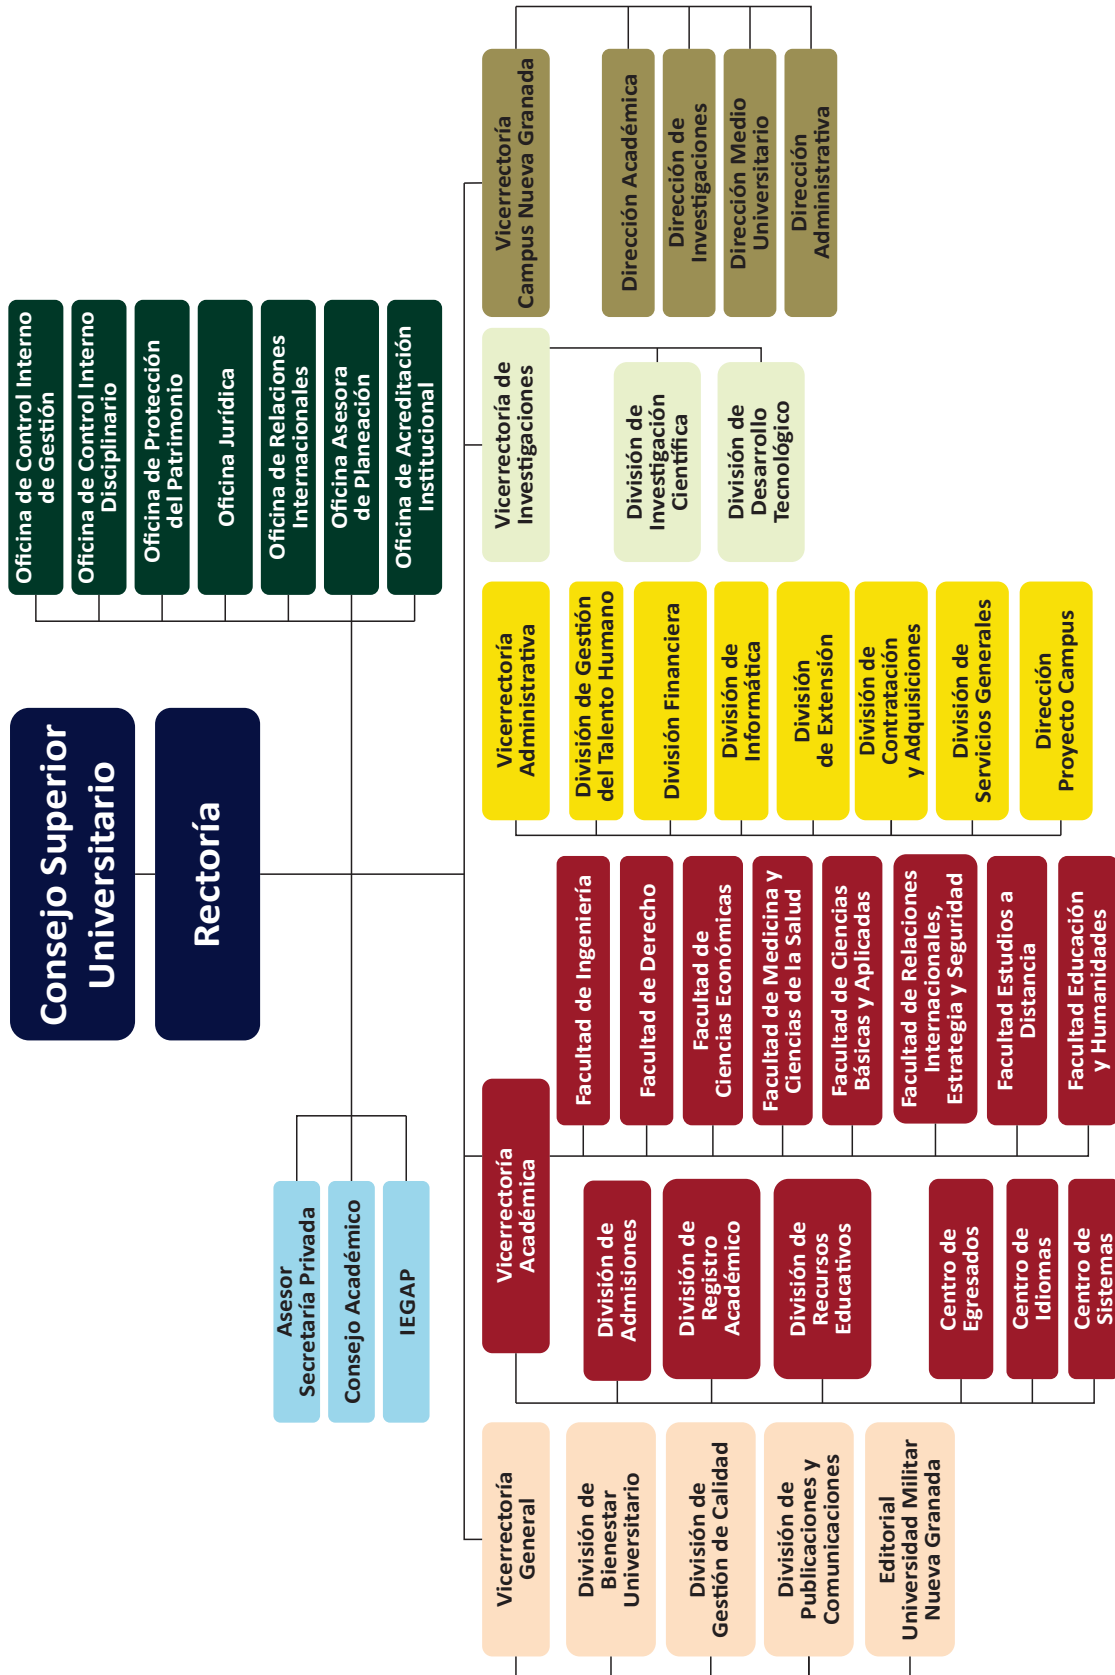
Consejo Superior Universitario

Rectoría

Oficina de Control Interno de Gestión

Oficina de Control Interno Disciplinario

Oficina de Protección del Patrimonio

Oficina Jurídica

Oficina de Relaciones Internacionales

Oficina Asesora de Planeación

Oficina de Acreditación Institucional

Asesor Secretaría Privada

Consejo Académico

IEGAP

Vicerrectoría Campus Nueva Granada

Dirección Académica

Dirección de Investigaciones

Dirección Medio Universitario

Dirección Administrativa

Vicerrectoría de Investigaciones

División de Investigación Científica

División de Desarrollo Tecnológico

Vicerrectoría Administrativa

División de Gestión del Talento Humano

División Financiera

División de Informática

División de Extensión

División de Contratación y Adquisiciones

División de Servicios Generales

Dirección Proyecto Campus

Vicerrectoría Académica

Facultad de Ingeniería

Facultad de Derecho

Facultad de Ciencias Económicas

Facultad de Medicina y Ciencias de la Salud

Facultad de Ciencias Básicas y Aplicadas

Facultad de Relaciones Internacionales, Estrategia y Seguridad

Facultad Estudios a Distancia

Facultad Educación y Humanidades

División de Admisiones

División de Registro Académico

División de Recursos Educativos

Centro de Egresados

Centro de Idiomas

Centro de Sistemas

Vicerrectoría General

División de Bienestar Universitario

División de Gestión de Calidad

División de Publicaciones y Comunicaciones

Editorial Universidad Militar Nueva Granada